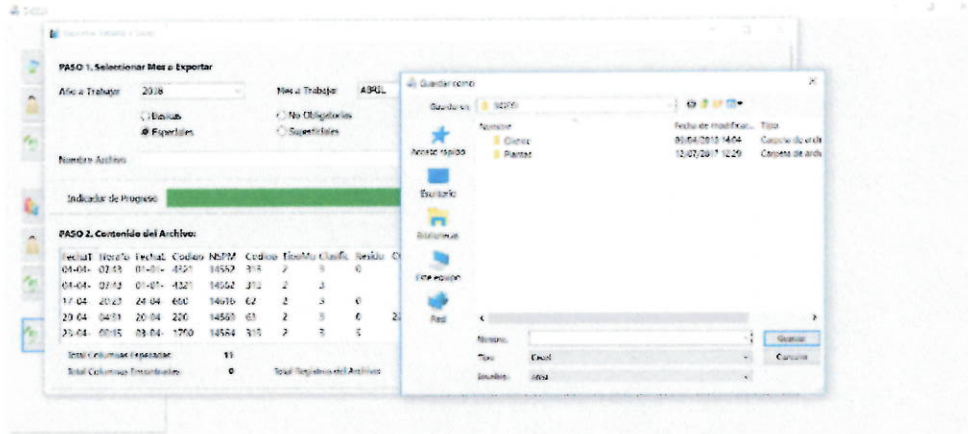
PASO 1. Seleccionar Mes a Exportar

Año a Trabajar 2018

Mes a Trabajar ABRIL

Basicas

Especiales

No Obligatorios

Superficiales

Nombre Archivo

Indicador de Progreso

PASO 2. Contenido del Archivo:

| FechaT | HoraTo | FechaL | Codigo | NSPM | Codigo | TipoMu | Clasific | Residu |
|---|---|---|---|---|---|---|---|---|
| 01-04- | 07:43 | 01-01- | 4321 | 14552 | 313 | 2 | 3 | 0 |
| 01-04- | 07:43 | 01-01- | 4321 | 14552 | 313 | 2 | 3 | |
| 17-04- | 20:23 | 24-04- | 660 | 14616 | 62 | 2 | 3 | 0 |
| 20-04- | 04:01 | 20-04- | 220 | 14560 | 61 | 2 | 3 | 0 |
| 25-04- | 00:45 | 08-04- | 1760 | 14564 | 319 | 2 | 3 | 5 |

Total Columnas Esperadas 11

Total Columnas Encontradas 0

Total Registros del Archivo

Guardar como

Guardar en: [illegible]

Nombre

Fecha de modificac...

Tipo

Cloro

06/04/2018 14:04

Carpeta de archi

Plantas

12/07/2017 12:29

Carpeta de archi

Acceso rápido

Escritorio

Bibliotecas

Este equipo

Red

Nombre:

Tipo: Excel

Guardar

Cancelar